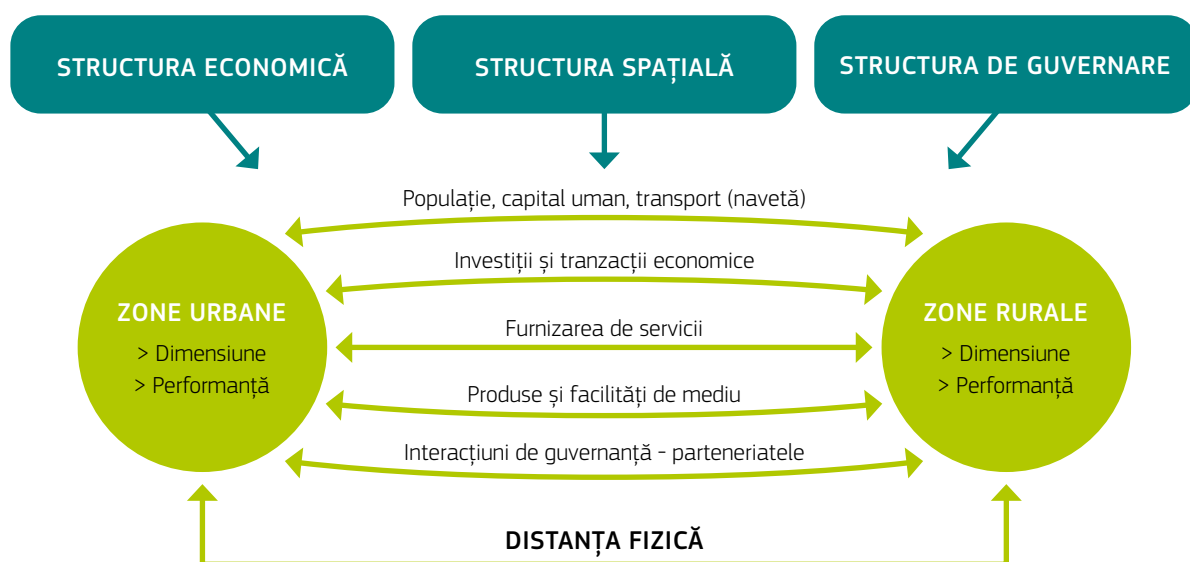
STRUCTURA ECONOMICĂ

STRUCTURA SPAȚIALĂ

STRUCTURA DE GUVERNARE

Populație, capital uman, transport (navetă)

Investiții și tranzacții economice

ZONE URBANE
> Dimensiune
> Performanță

Furnizarea de servicii

ZONE RURALE
> Dimensiune
> Performanță

Produse și facilități de mediu

Interacțiuni de guvernanță - parteneriatele

DISTANȚA FIZICĂ